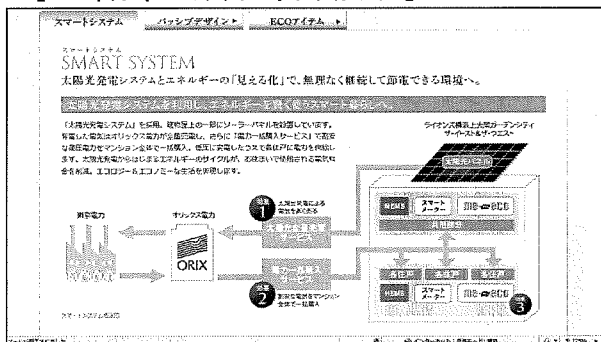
スマートシステム　パッシブデザイン ▶　ECOアイテム ▶

スマートシステム
SMART SYSTEM

太陽光発電システムとエネルギーの「見える化」で、無理なく継続して節電できる環境へ。

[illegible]

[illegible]

ライオンズ横浜上永谷ガーデンシティ
サイト・ス&ザ・ウエスト

太陽光パネル

ORIX

オリックス電力

電力会社

1

2

3

スマート メーター

スマート メーター

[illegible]